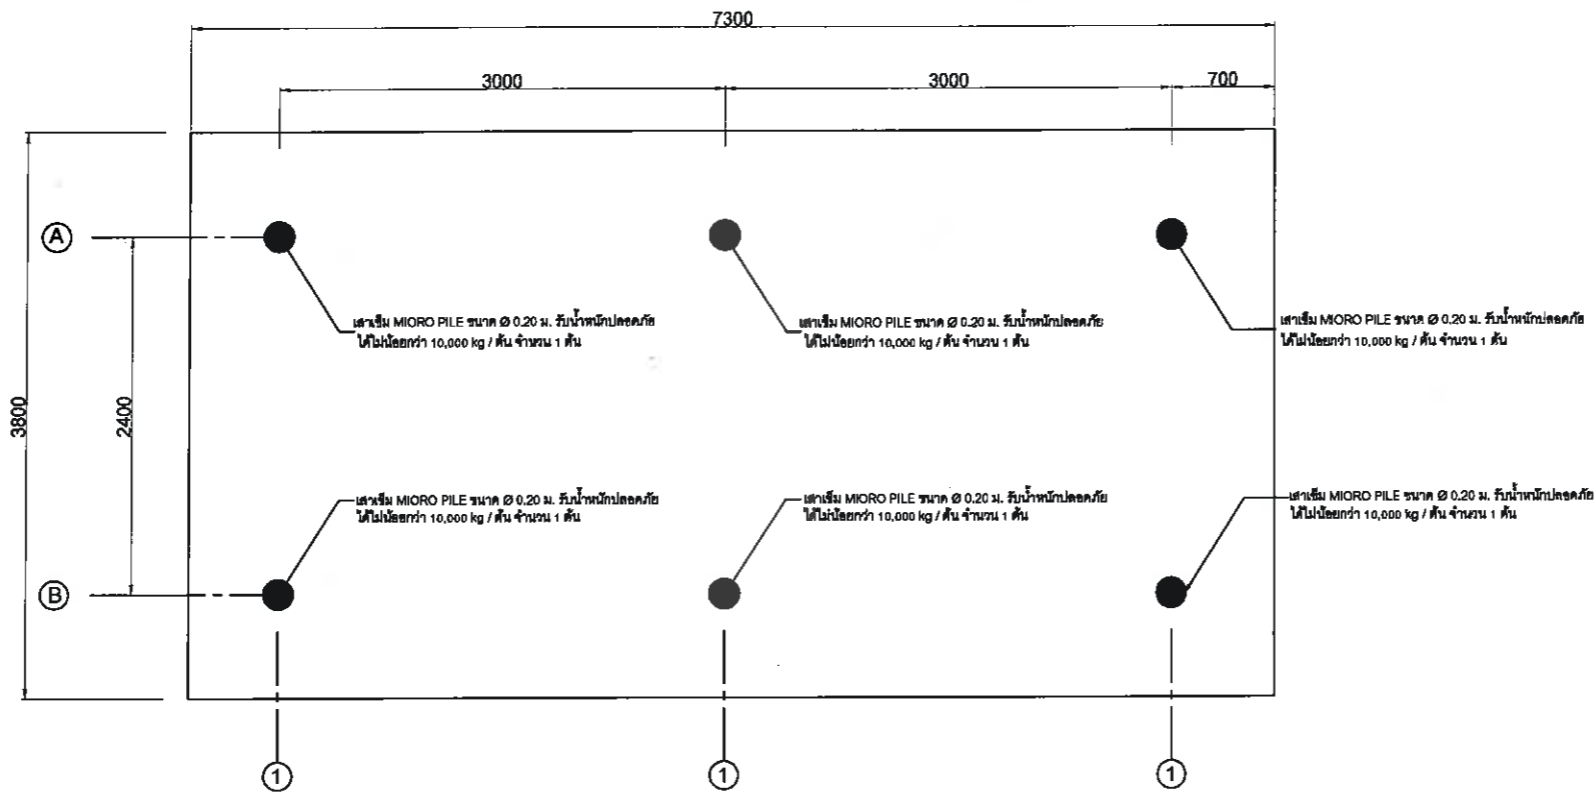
7300

3000

3000

700

3800

2400

A

B

เสาเข็ม MIORO PILE ขนาด Ø 0.20 ม. รับน้ำหนักปลอดภัย ได้ไม่น้อยกว่า 10,000 kg / ต้น จำนวน 1 ต้น

เสาเข็ม MIORO PILE ขนาด Ø 0.20 ม. รับน้ำหนักปลอดภัย ได้ไม่น้อยกว่า 10,000 kg / ต้น จำนวน 1 ต้น

เสาเข็ม MIORO PILE ขนาด Ø 0.20 ม. รับน้ำหนักปลอดภัย ได้ไม่น้อยกว่า 10,000 kg / ต้น จำนวน 1 ต้น

เสาเข็ม MIORO PILE ขนาด Ø 0.20 ม. รับน้ำหนักปลอดภัย ได้ไม่น้อยกว่า 10,000 kg / ต้น จำนวน 1 ต้น

เสาเข็ม MIORO PILE ขนาด Ø 0.20 ม. รับน้ำหนักปลอดภัย ได้ไม่น้อยกว่า 10,000 kg / ต้น จำนวน 1 ต้น

เสาเข็ม MIORO PILE ขนาด Ø 0.20 ม. รับน้ำหนักปลอดภัย ได้ไม่น้อยกว่า 10,000 kg / ต้น จำนวน 1 ต้น

1

1

1